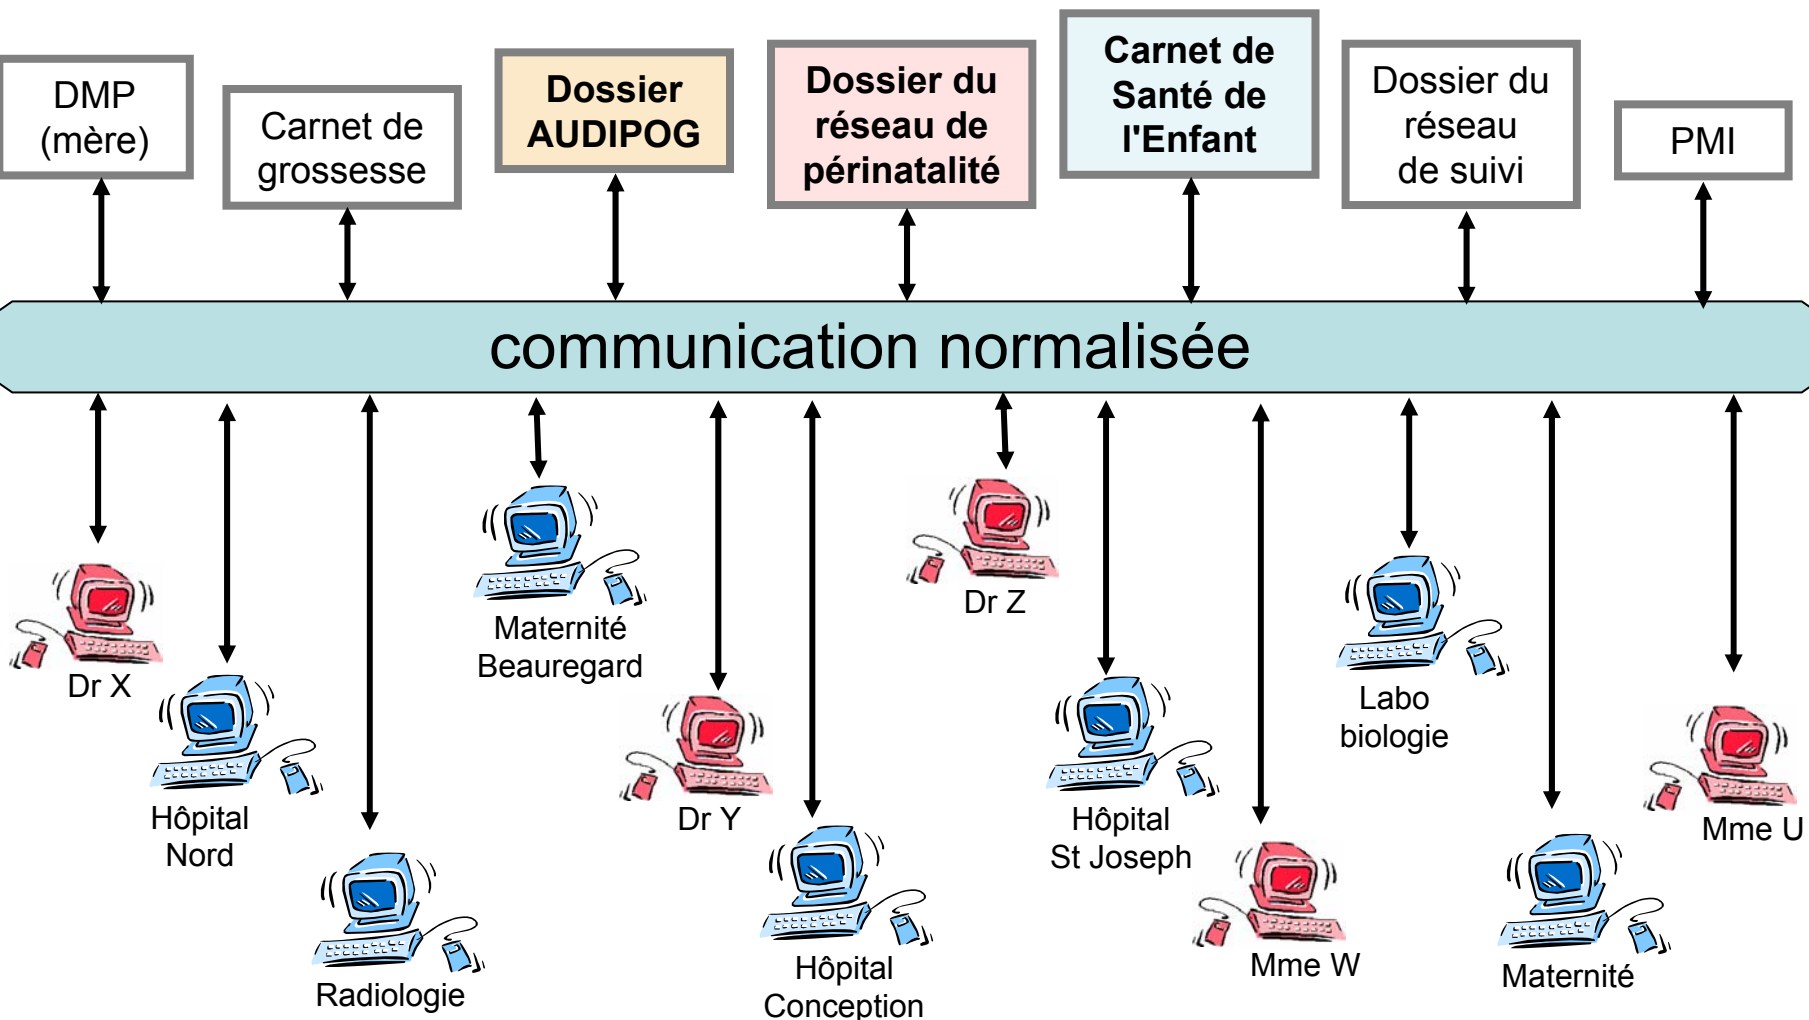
DMP (mère)

Carnet de grossesse

Dossier AUDIPOG

Dossier du réseau de périnatalité

Carnet de Santé de l'Enfant

Dossier du réseau de suivi

PMI

communication normalisée

Dr X

Hôpital Nord

Radiologie

Maternité Beauregard

Dr Y

Hôpital Conception

Dr Z

Hôpital St Joseph

Mme W

Labo biologie

Maternité

Mme U